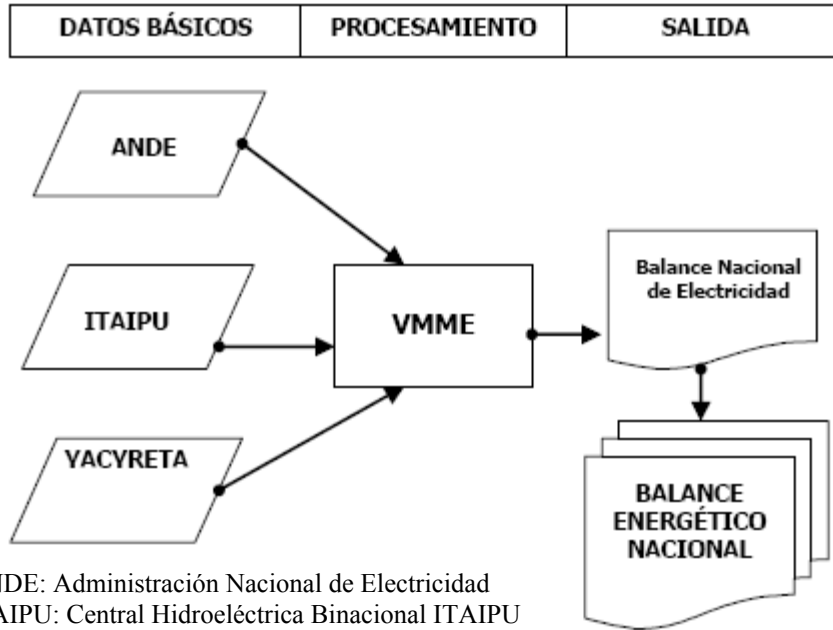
| DATOS BÁSICOS | PROCESAMIENTO | SALIDA |
|---|---|---|

ANDE

ITAIPU

YACYRETA

VMME

Balance Nacional de Electricidad

BALANCE ENERGÉTICO NACIONAL

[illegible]DE: Administración Nacional de Electricidad
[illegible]AIPU: Central Hidroeléctrica Binacional ITAIPU